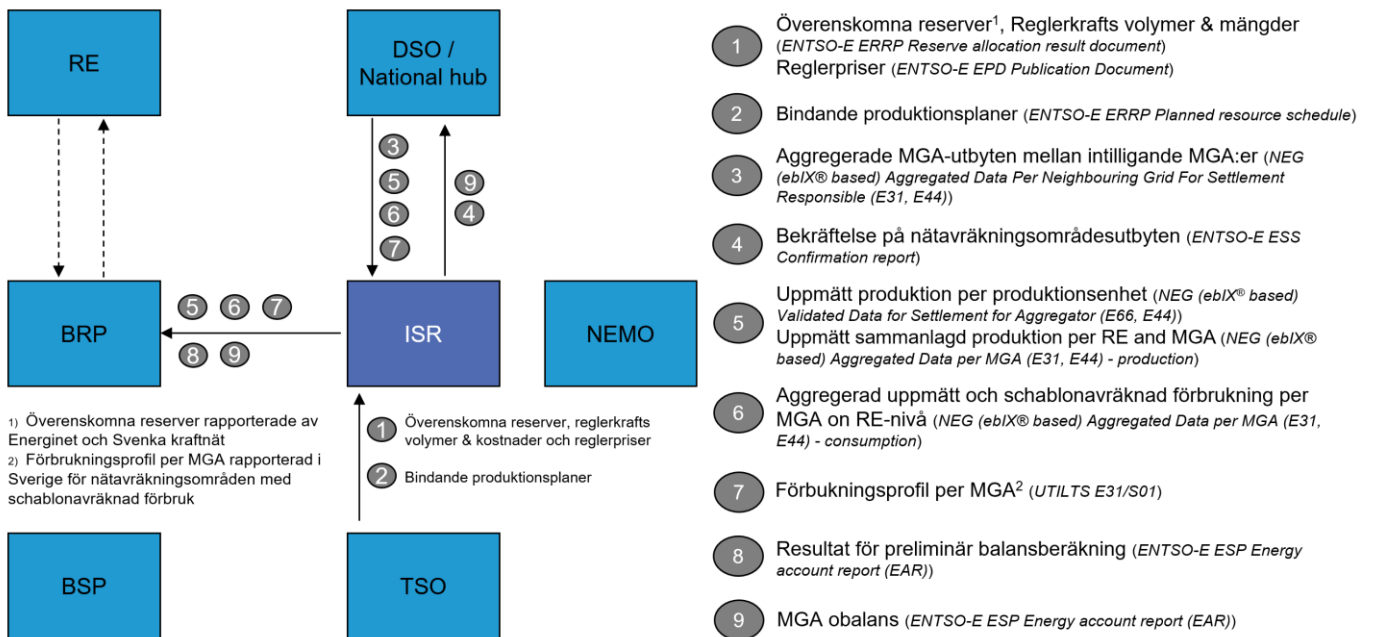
RE

DSO / National hub

3
5
6
7

9
4

BRP

5 6 7
8 9

ISR

NEMO

1) Överenskomna reserver rapporterade av Energinet och Svenka kraftnät
2) Förbrukningsprofil per MGA rapporterad i Sverige för nätavräkningsområden med schablonavräknad förbruk

1 Överenskomna reserver, reglerkrafts volymer & kostnader och reglerpriser

2 Bindande produktionsplaner

BSP

TSO

1 Överenskomna reserver$^1$, Reglerkrafts volymer & mängder (*ENTSO-E ERRP Reserve allocation result document*)
Reglerpriser (*ENTSO-E EPD Publication Document*)

2 Bindande produktionsplaner (*ENTSO-E ERRP Planned resource schedule*)

3 Aggregerade MGA-utbyten mellan intilligande MGA:er (*NEG (ebIX® based) Aggregated Data Per Neighbouring Grid For Settlement Responsible (E31, E44)*)

4 Bekräftelse på nätavräkningsområdesutbyten (*ENTSO-E ESS Confirmation report*)

5 Uppmätt produktion per produktionsenhet (*NEG (ebIX® based) Validated Data for Settlement for Aggregator (E66, E44)*)
Uppmätt sammanlagd produktion per RE and MGA (*NEG (ebIX® based) Aggregated Data per MGA (E31, E44) - production*)

6 Aggregerad uppmätt och schablonavräknad förbrukning per MGA on RE-nivå (*NEG (ebIX® based) Aggregated Data per MGA (E31, E44) - consumption*)

7 Förbukningsprofil per MGA$^2$ (*UTILTS E31/S01*)

8 Resultat för preliminär balansberäkning (*ENTSO-E ESP Energy account report (EAR)*)

9 MGA obalans (*ENTSO-E ESP Energy account report (EAR)*)